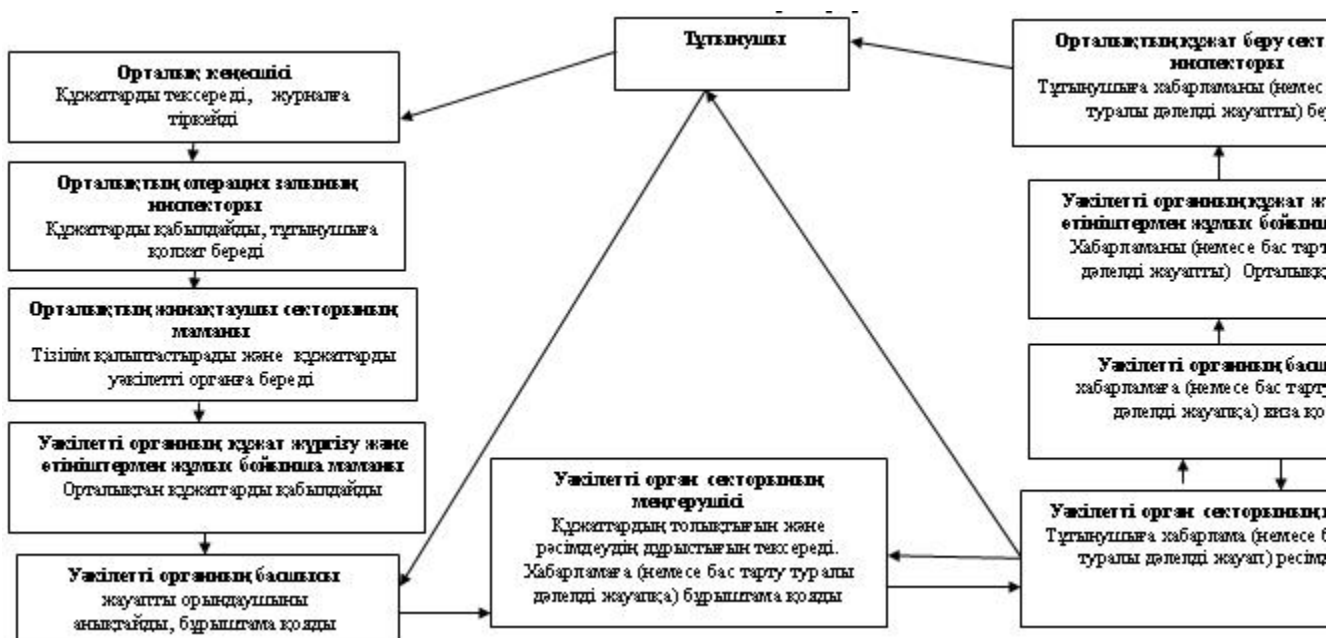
Тұтынушы

Орталықтың құжат беру сект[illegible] инспекторы
Тұтынушыға хабарламаны (немесе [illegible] туралы дәлелді жауапты) бе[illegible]

Орталық кеңсесі
Құжаттарды тексереді, журналға тіркейді

Орталықтың операция залының инспекторы
Құжаттарды қабылдайды, тұтынушыға қолхат береді

Орталықтың жинақтаушы секторының маманы
Тізілім қалыптастырады және құжаттарды уәкілетті органға береді

Уәкілетті органның құжат жүргізу және өтініштермен жұмыс бойынша маманы
Орталықтан құжаттарды қабылдайды

Уәкілетті органның басшысы
жауапты орындаушыны анықтайды, бұрыштама қояды

Уәкілетті орган секторының меңгерушісі
Құжаттардың толықтығын және рәсімдеудің дұрыстығын тексереді. Хабарламаға (немесе бас тарту туралы дәлелді жауапқа) бұрыштама қояды

Уәкілетті органның құжат ж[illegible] өтініштермен жұмыс бойынш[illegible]
Хабарламаны (немесе бас тарт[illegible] дәлелді жауапты) Орталыққ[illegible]

Уәкілетті органның басш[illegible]
хабарламаға (немесе бас тарту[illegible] дәлелді жауапқа) виза қо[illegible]

Уәкілетті орган секторының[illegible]
Тұтынушыға хабарлама (немесе б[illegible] туралы дәлелді жауап) рәсім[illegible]